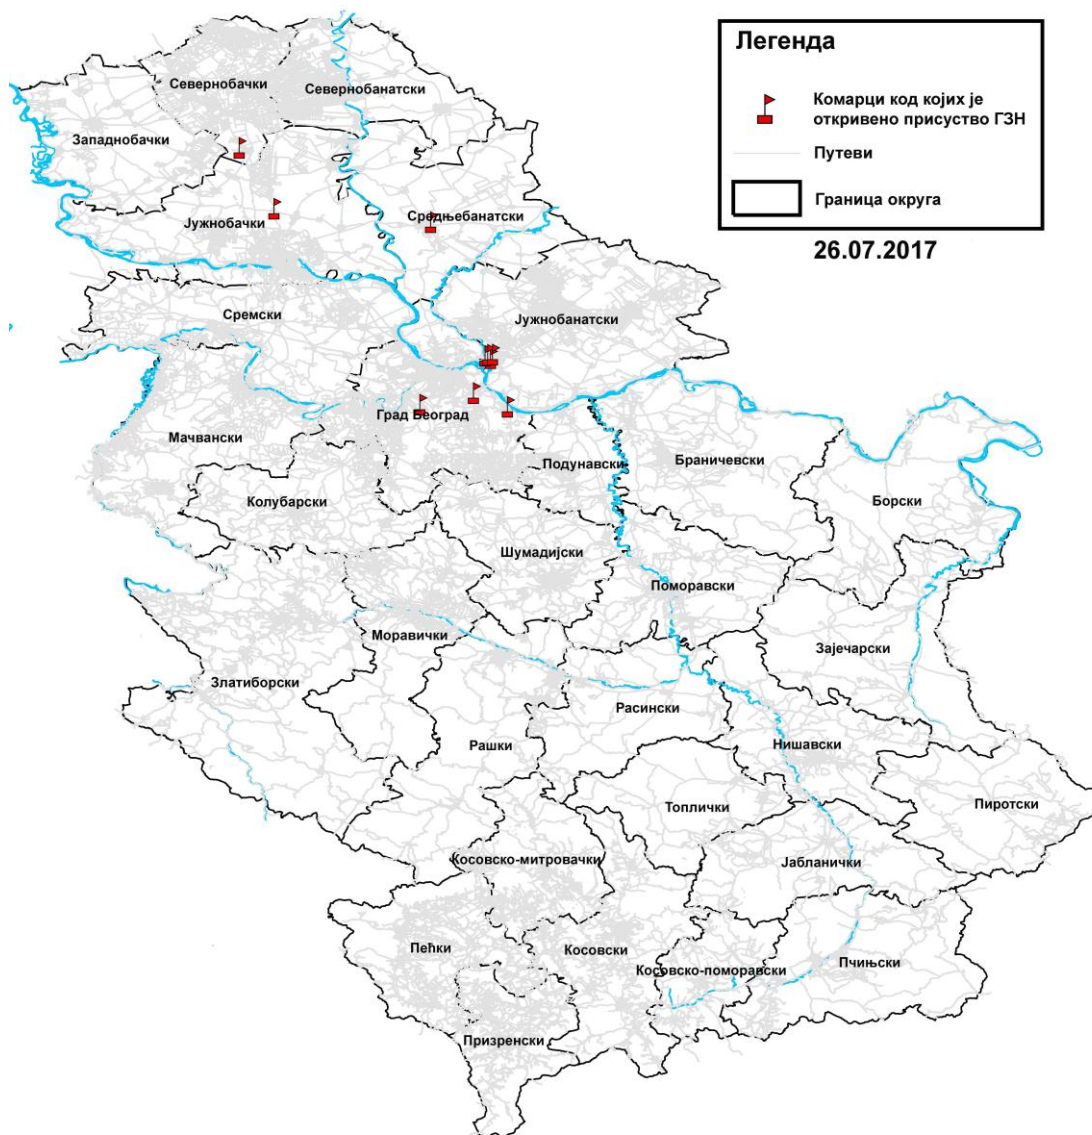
Легенда

Комарци код којих је откривено присуство ГЗН

Путеви

Граница округа

26.07.2017

Севернобачки
Севернобанатски
Западнобачки
Јужнобачки
Средњебанатски
Сремски
Јужнобанатски
Град Београд
Мачвански
Подунавски
Браничевски
Борски
Колубарски
Шумадијски
Поморавски
Моравички
Зајечарски
Златиборски
Расински
Рашки
Нишавски
Топлички
Пиротски
Јабланички
Косовско-митровачки
Пећки
Косовски
Косовско-поморавски
Пчињски
Призренски